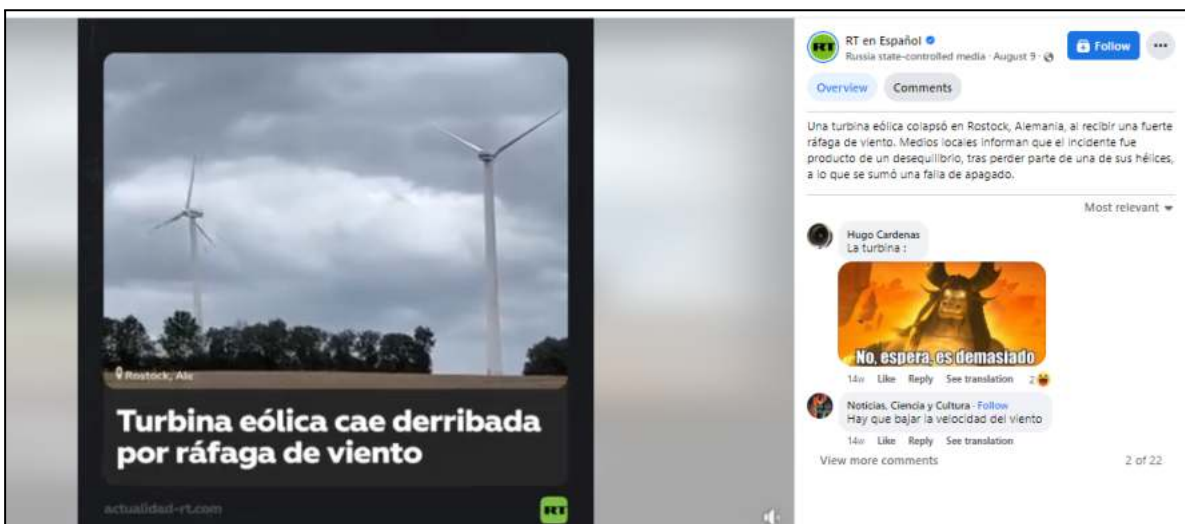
Rostock, Ale

Turbina eólica cae derribada por ráfaga de viento

actualidad-rt.com

RT

RT en Español
Russia state-controlled media · August 9 ·

Follow

...

Overview

Comments

Una turbina eólica colapsó en Rostock, Alemania, al recibir una fuerte ráfaga de viento. Medios locales informan que el incidente fue producto de un desequilibrio, tras perder parte de una de sus hélices, a lo que se sumó una falla de apagado.

Most relevant

Hugo Cardenas
La turbina :

No, espera, es demasiado

14w Like Reply See translation 2

Noticias, Ciencia y Cultura · Follow
Hay que bajar la velocidad del viento

14w Like Reply See translation

View more comments

2 of 22